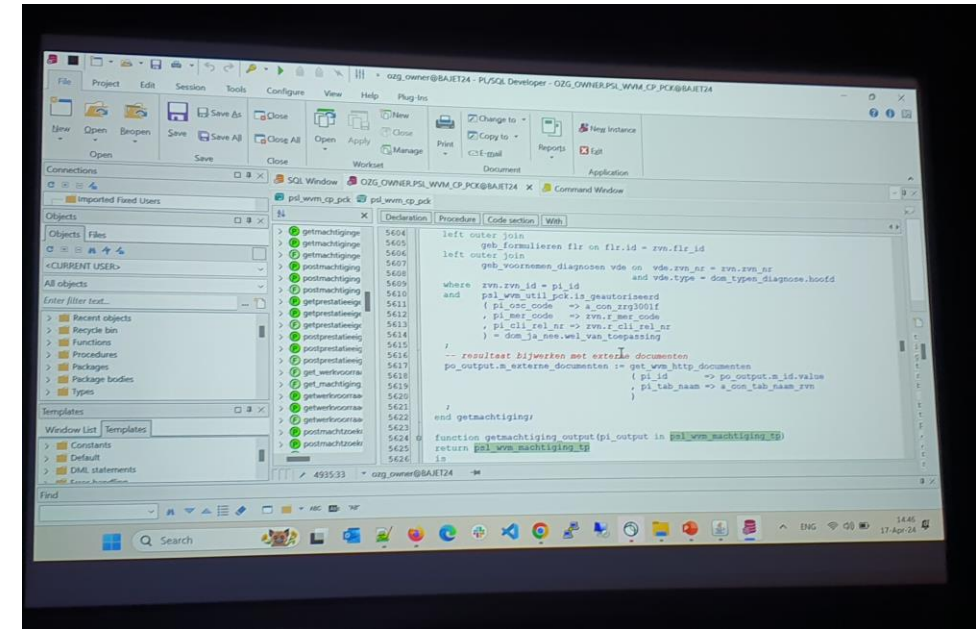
ozg_owner@BAJET24 - PL/SQL Developer - OZG_OWNER.PSL_WVM_CP_PCK@BAJET24

File Project Edit Session Tools Configure View Help Plug-Ins

New Open Reopen Save Save As Save All Close Close All Open Apply New Close Manage Print Change to Copy to E-mail Reports New Instance Exit

Open Save Close Workset Document Application

Connections

Imported Fixed Users

Objects

Objects Files

<CURRENT USER>

All objects

Enter filter text...

Recent objects
Recycle bin
Functions
Procedures
Packages
Package bodies
Types

Templates

Window List Templates

Constants
Default
DML statements

SQL Window OZG_OWNER.PSL_WVM_CP_PCK@BAJET24 Command Window

psl_wvm_cp_pck psl_wvm_cp_pck

getmachtiginge
getmachtiginge
getmachtiginge
postmachtiging
postmachtiging
postmachtiging
getprestatieeigc
getprestatieeigc
getprestatieeigc
postprestatieeig
postprestatieeig
postprestatieeig
get_werkvoorra
get_machtiging
getwerkvoorrae
getwerkvoorrae
getwerkvoorrae
postmachtzoek
postmachtzoek

Declaration Procedure Code section With

5604 left outer join
5605 geb_formulieren flr on flr.id = zvn.flr_id
5606 left outer join
5607 geb_voornemen_diagnosen vde on vde.zvn_nr = zvn.zvn_nr
5608 and vde.type = dom_typen_diagnose.hoofd
5609 where zvn.zvn_id = pi_id
5610 and psl_wvm_util_pck.is_geautoriseerd
5611 ( pi_osc_code => a_con_zrg3001f
5612 , pi_mer_code => zvn.r_mer_code
5613 , pi_cli_rel_nr => zvn.r_cli_rel_nr
5614 ) = dom_ja_nee.wel_van_toepassing
5615 ;
5616 -- resultaat bijwerken met externe documenten
5617 po_output.m_externe_documenten := get_wvm_http_documenten
5618 ( pi_id => po_output.m_id.value
5619 , pi_tab_naam => a_con_tab_naam_zvn
5620 )
5621 ;
5622 end getmachtiging;
5623
5624 function getmachtiging_output(pi_output in psl_wvm_machtiging_tp)
5625 return psl_wvm_machtiging_tp
5626 is

4935:33 ozg_owner@BAJET24

Find

Search

ENG 14:46 17-Apr-24